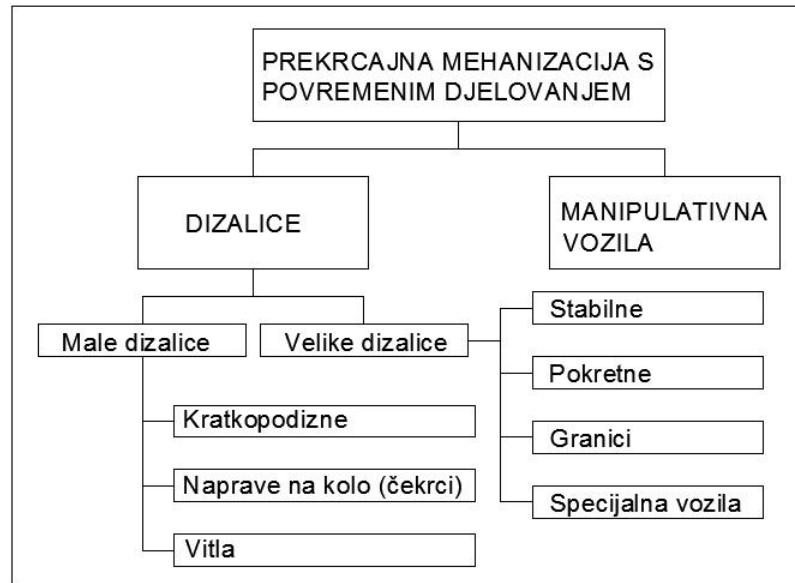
PREKRCAJNA MEHANIZACIJA S POVREMENIM DJELOVANJEM

DIZALICE

MANIPULATIVNA VOZILA

Male dizalice

Velike dizalice

Stabilne

Pokretne

Granici

Specijalna vozila

Kratkopodizne

Naprave na kolo (čekrci)

Vitla